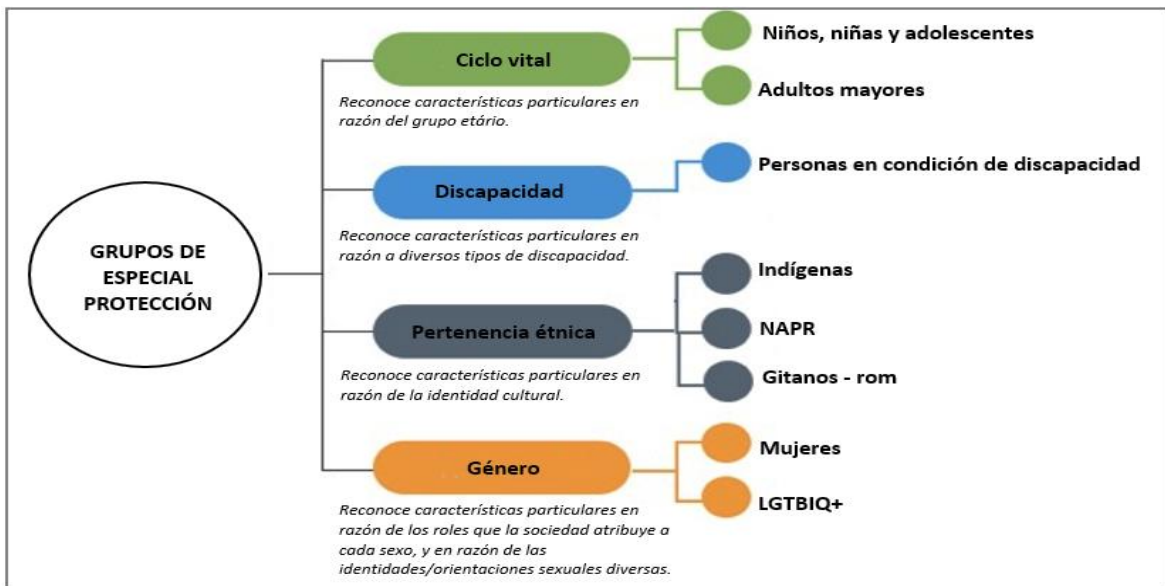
GRUPOS DE ESPECIAL PROTECCIÓN

Ciclo vital

Reconoce características particulares en razón del grupo etário.

Niños, niñas y adolescentes

Adultos mayores

Discapacidad

Reconoce características particulares en razón a diversos tipos de discapacidad.

Personas en condición de discapacidad

Pertenencia étnica

Reconoce características particulares en razón de la identidad cultural.

Indígenas

NAPR

Gitanos - rom

Género

Reconoce características particulares en razón de los roles que la sociedad atribuye a cada sexo, y en razón de las identidades/orientaciones sexuales diversas.

Mujeres

LGTBIQ+